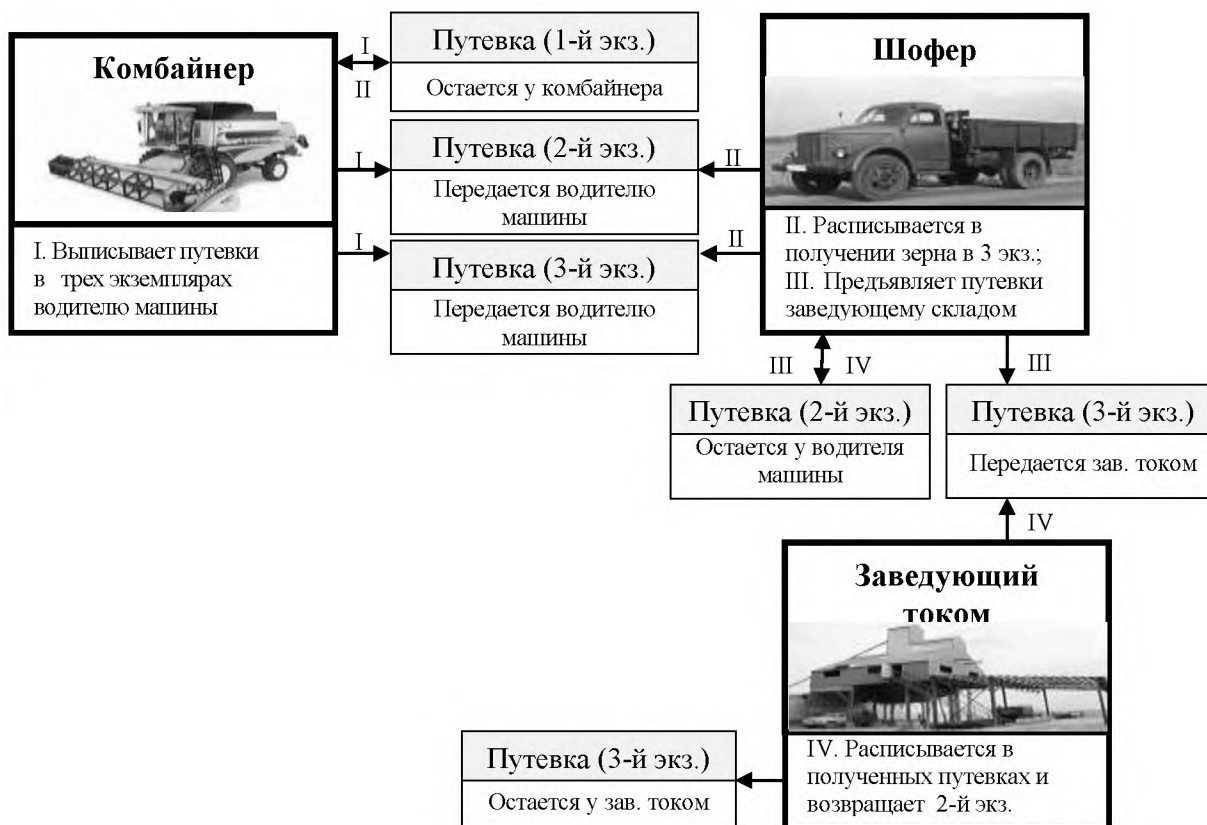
Комбайнер

I. Выписывает путевки в трех экземплярах водителю машины

I
II
Путевка (1-й экз.)
Остается у комбайнера

I
Путевка (2-й экз.)
Передается водителю машины

I
Путевка (3-й экз.)
Передается водителю машины

Шофер

II
II

II. Расписывается в получении зерна в 3 экз.;
III. Предъявляет путевки заведующему складом

III
IV
Путевка (2-й экз.)
Остается у водителя машины

III
Путевка (3-й экз.)
Передается зав. током

IV

Заведующий током

IV. Расписывается в полученных путевках и возвращает 2-й экз.

Путевка (3-й экз.)
Остается у зав. током